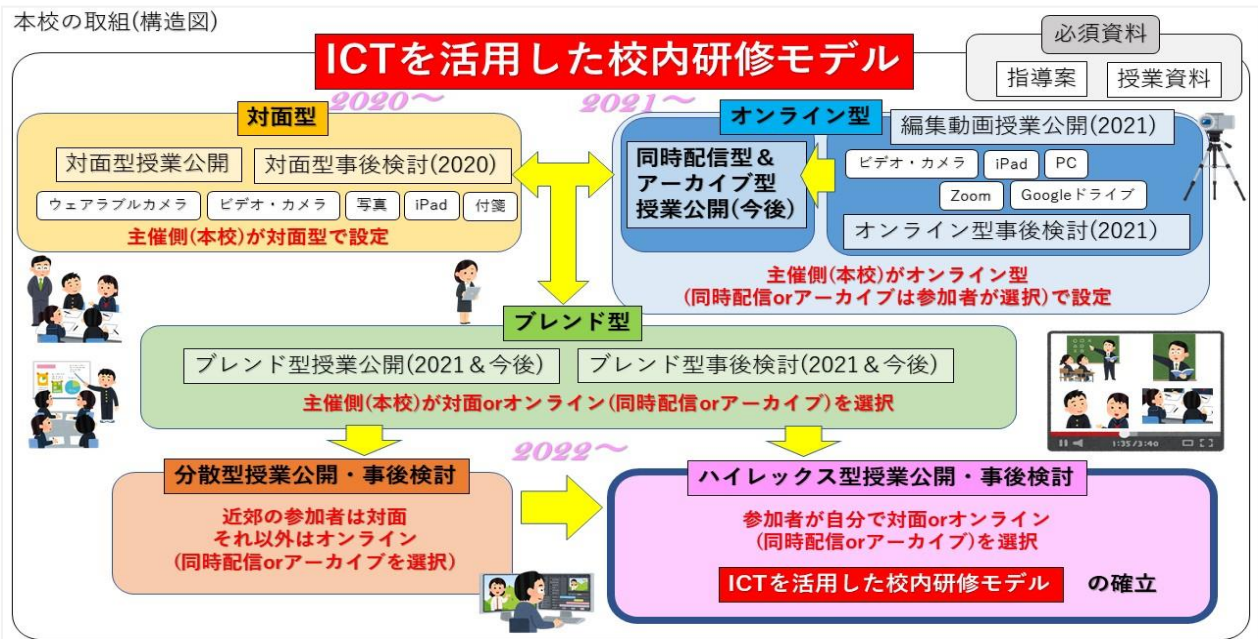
本校の取組(構造図)

ICTを活用した校内研修モデル

必須資料
指導案
授業資料

2020〜
対面型
対面型授業公開
対面型事後検討(2020)
ウェアラブルカメラ
ビデオ・カメラ
写真
iPad
付箋
主催側(本校)が対面型で設定

2021〜
オンライン型
編集動画授業公開(2021)
同時配信型＆アーカイブ型授業公開(今後)
ビデオ・カメラ
iPad
PC
Zoom
Googleドライブ
オンライン型事後検討(2021)
主催側(本校)がオンライン型
(同時配信orアーカイブは参加者が選択)で設定

ブレンド型
ブレンド型授業公開(2021＆今後)
ブレンド型事後検討(2021＆今後)
主催側(本校)が対面orオンライン(同時配信orアーカイブ)を選択

1:35/3:40

2022〜
分散型授業公開・事後検討
近郊の参加者は対面
それ以外はオンライン
(同時配信orアーカイブを選択)

ハイレックス型授業公開・事後検討
参加者が自分で対面orオンライン
(同時配信orアーカイブ)を選択
ICTを活用した校内研修モデル の確立